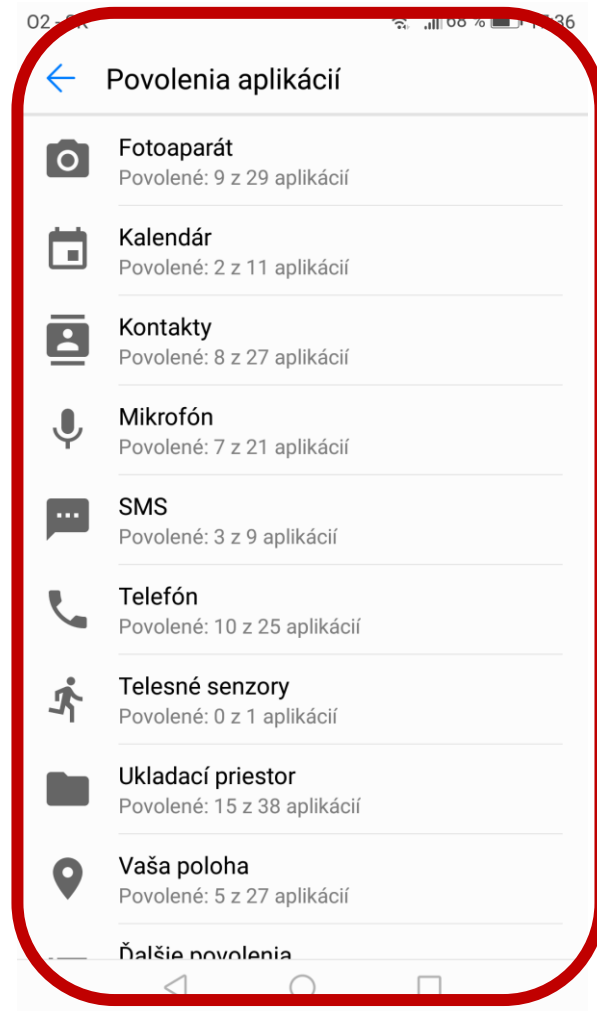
O2 - SK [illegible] 68 % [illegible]36

Povolenia aplikácií

Fotoaparát
Povolené: 9 z 29 aplikácií

Kalendár
Povolené: 2 z 11 aplikácií

Kontakty
Povolené: 8 z 27 aplikácií

Mikrofón
Povolené: 7 z 21 aplikácií

SMS
Povolené: 3 z 9 aplikácií

Telefón
Povolené: 10 z 25 aplikácií

Telesné senzory
Povolené: 0 z 1 aplikácií

Ukladací priestor
Povolené: 15 z 38 aplikácií

Vaša poloha
Povolené: 5 z 27 aplikácií

Ďalšie povolenia